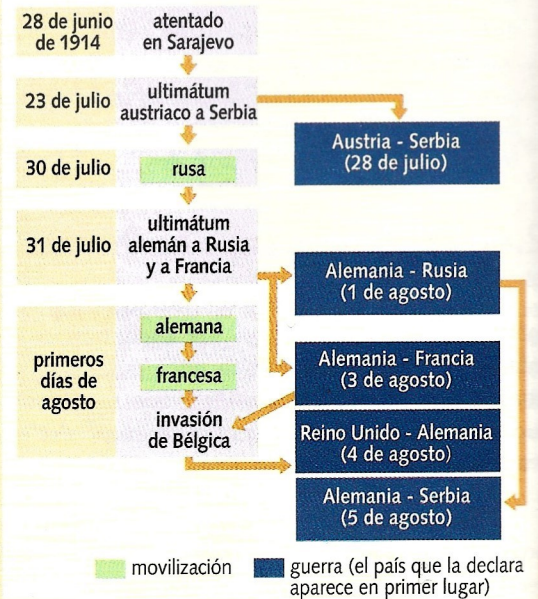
28 de junio de 1914
atentado en Sarajevo

23 de julio
ultimátum austriaco a Serbia

Austria - Serbia (28 de julio)

30 de julio
rusa

31 de julio
ultimátum alemán a Rusia y a Francia

Alemania - Rusia (1 de agosto)

primeros días de agosto
alemana
francesa
invasión de Bélgica

Alemania - Francia (3 de agosto)

Reino Unido - Alemania (4 de agosto)

Alemania - Serbia (5 de agosto)

movilización
guerra (el país que la declara aparece en primer lugar)